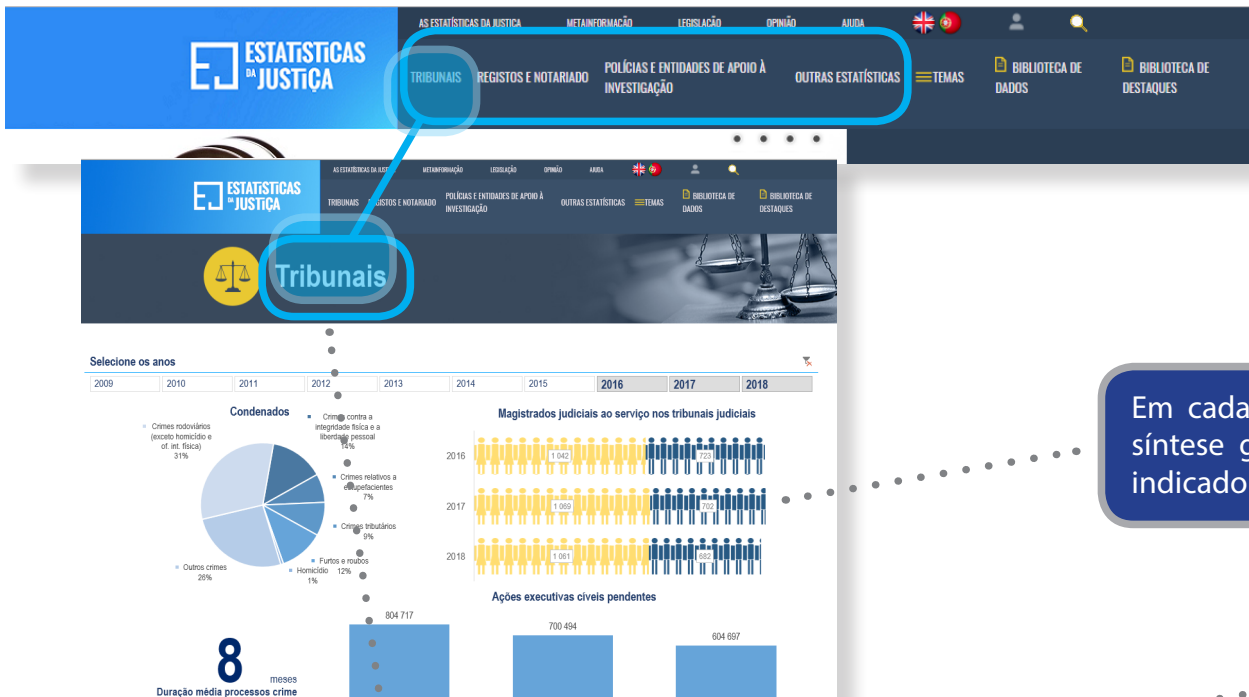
AS ESTATÍSTICAS DA JUSTIÇA METAINFORMAÇÃO LEGISLAÇÃO OPINIÃO AJUDA

ESTATÍSTICAS DA JUSTIÇA

TRIBUNAIS REGISTOS E NOTARIADO POLÍCIAS E ENTIDADES DE APOIO À INVESTIGAÇÃO OUTRAS ESTATÍSTICAS TEMAS BIBLIOTECA DE DADOS BIBLIOTECA DE DESTAQUES

AS ESTATÍSTICAS DA JUSTIÇA METAINFORMAÇÃO LEGISLAÇÃO OPINIÃO AJUDA

ESTATÍSTICAS DA JUSTIÇA

TRIBUNAIS REGISTOS E NOTARIADO POLÍCIAS E ENTIDADES DE APOIO À INVESTIGAÇÃO OUTRAS ESTATÍSTICAS TEMAS BIBLIOTECA DE DADOS BIBLIOTECA DE DESTAQUES

Tribunais

Selecione os anos

| 2009 | 2010 | 2011 | 2012 | 2013 | 2014 | 2015 | 2016 | 2017 | 2018 |
|---|---|---|---|---|---|---|---|---|---|

Condenados

Crimes rodoviários (exceto homicídio e of. int. física) 31%

Crimes contra a integridade física e a liberdade pessoal 14%

Crimes relativos a estupefacientes 7%

Crimes tributários 9%

Furtos e roubos 12%

Homicídio 1%

Outros crimes 26%

Magistrados judiciais ao serviço nos tribunais judiciais

2016 1 042 723

2017 1 069 702

2018 1 061 682

Ações executivas cíveis pendentes

804 717 700 494 604 697

8 meses
Duração média processos crime

Em cada síntese g indicado